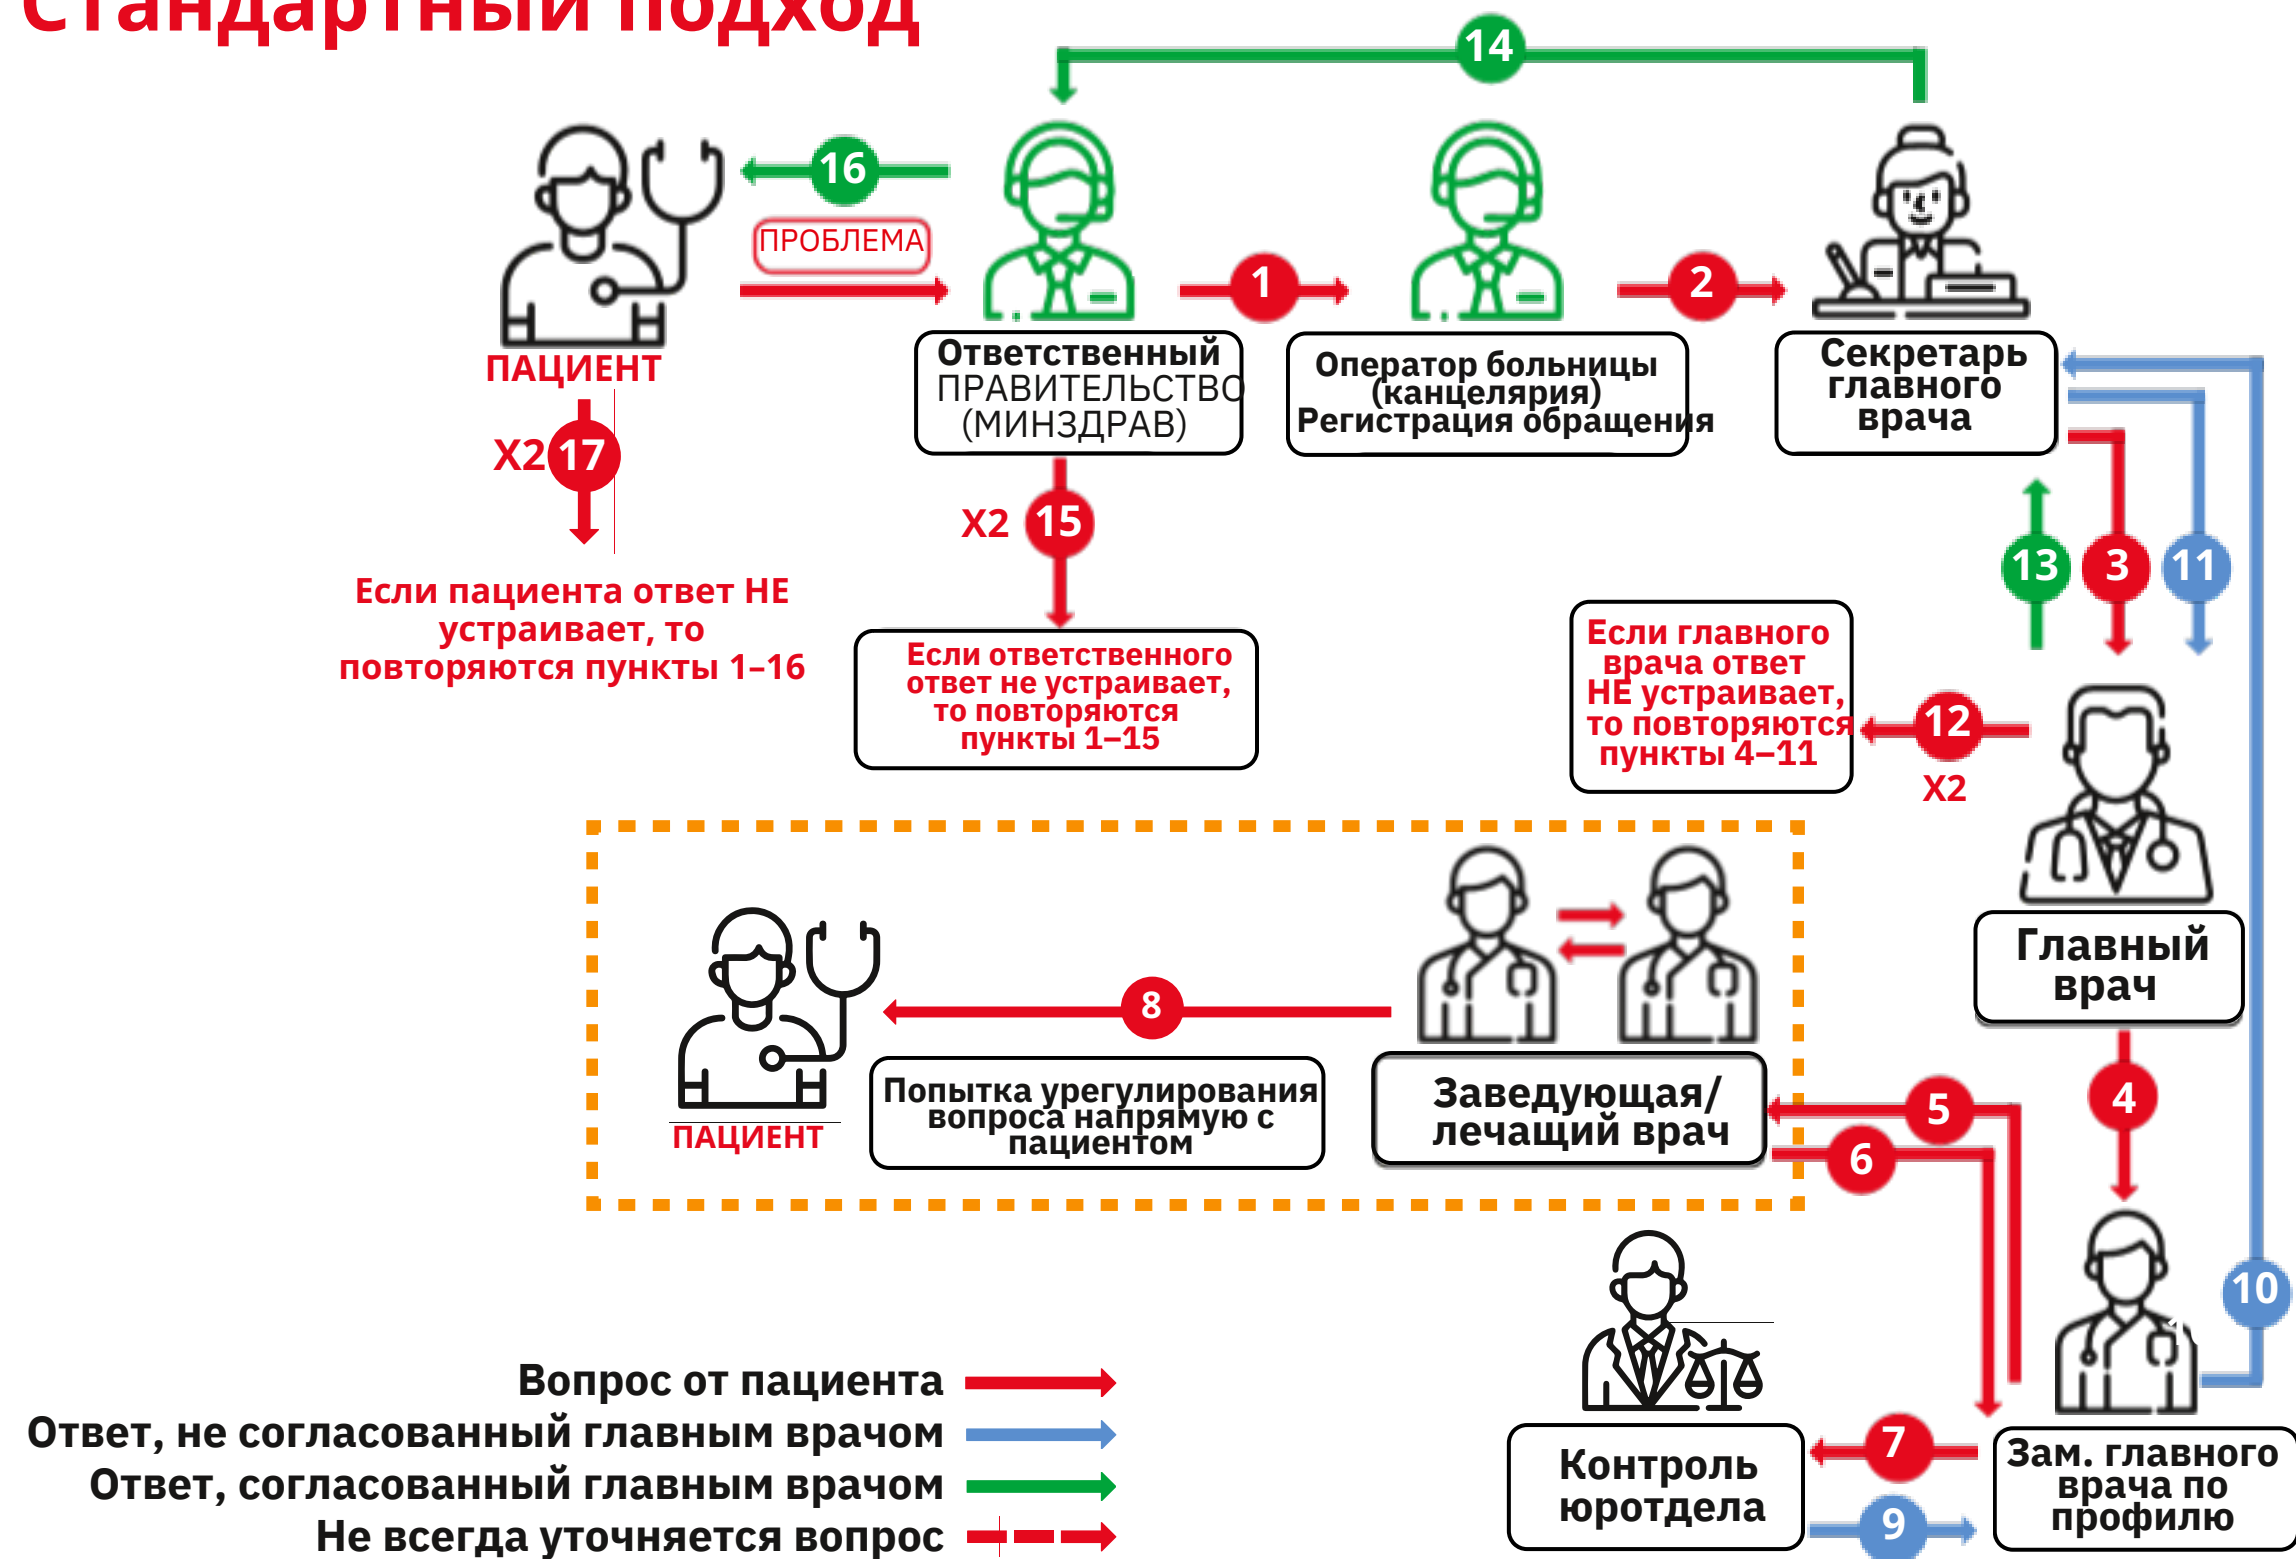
Стандартный подход

14

16

ПРОБЛЕМА

1

2

ПАЦИЕНТ

Ответственный ПРАВИТЕЛЬСТВО (МИНЗДРАВ)

Оператор больницы (канцелярия) Регистрация обращения

Секретарь главного врача

X2 17

X2 15

13 3 11

Если пациента ответ НЕ устраивает, то повторяются пункты 1–16

Если ответственного ответ не устраивает, то повторяются пункты 1–15

Если главного врача ответ НЕ устраивает, то повторяются пункты 4–11

12

X2

Главный врач

8

ПАЦИЕНТ

Попытка урегулирования вопроса напрямую с пациентом

Заведующая/ лечащий врач

5

6

4

10

7

Контроль юротдела

9

Зам. главного врача по профилю

Вопрос от пациента

Ответ, не согласованный главным врачом

Ответ, согласованный главным врачом

Не всегда уточняется вопрос